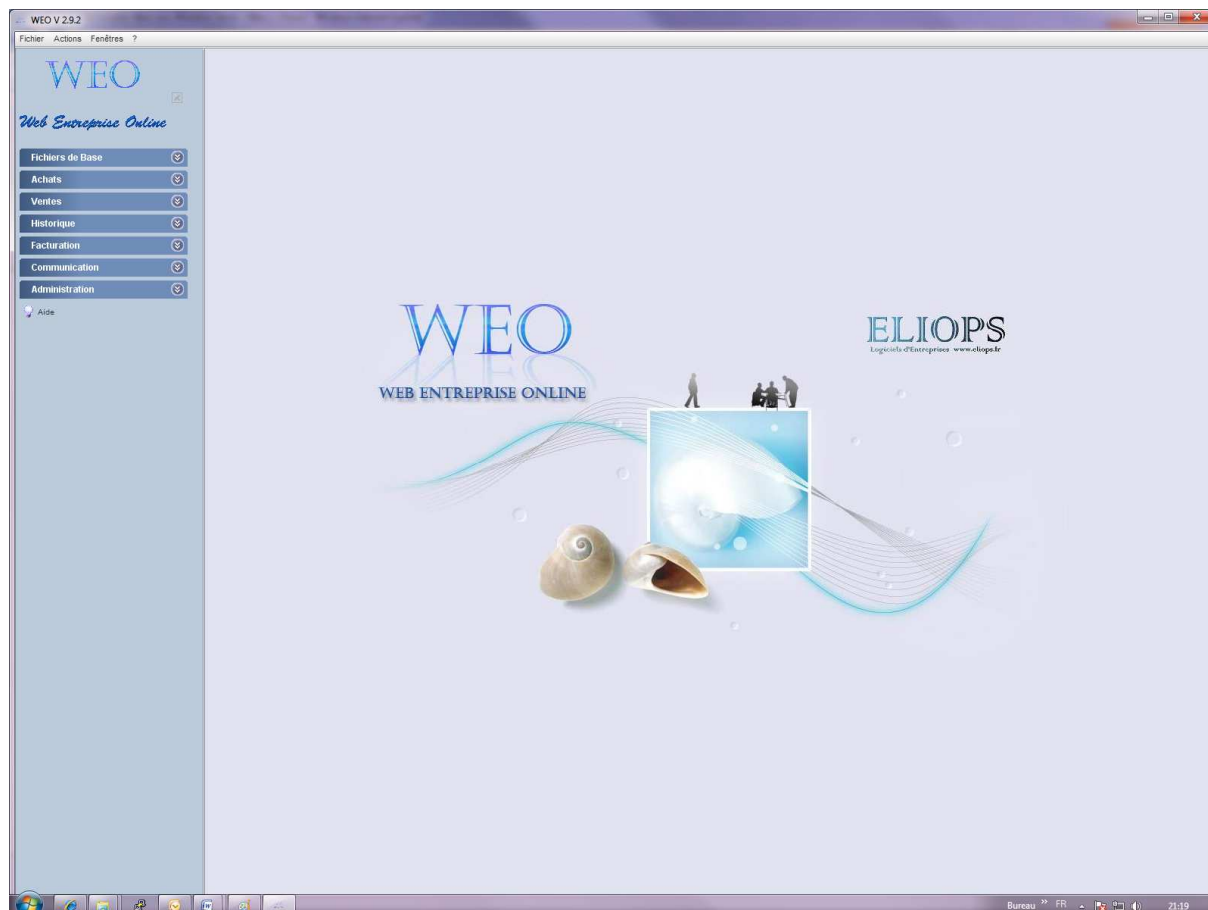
WEO V 2.9.2

Fichier Actions Fenêtres ?

WEO

Web Entreprise Online

Fichiers de Base

Achats

Ventes

Historique

Facturation

Communication

Administration

Aide

WEO

WEB ENTREPRISE ONLINE

ELIOPS

Logiciels d'Entreprises www.eliops.fr

Bureau » FR 21:19